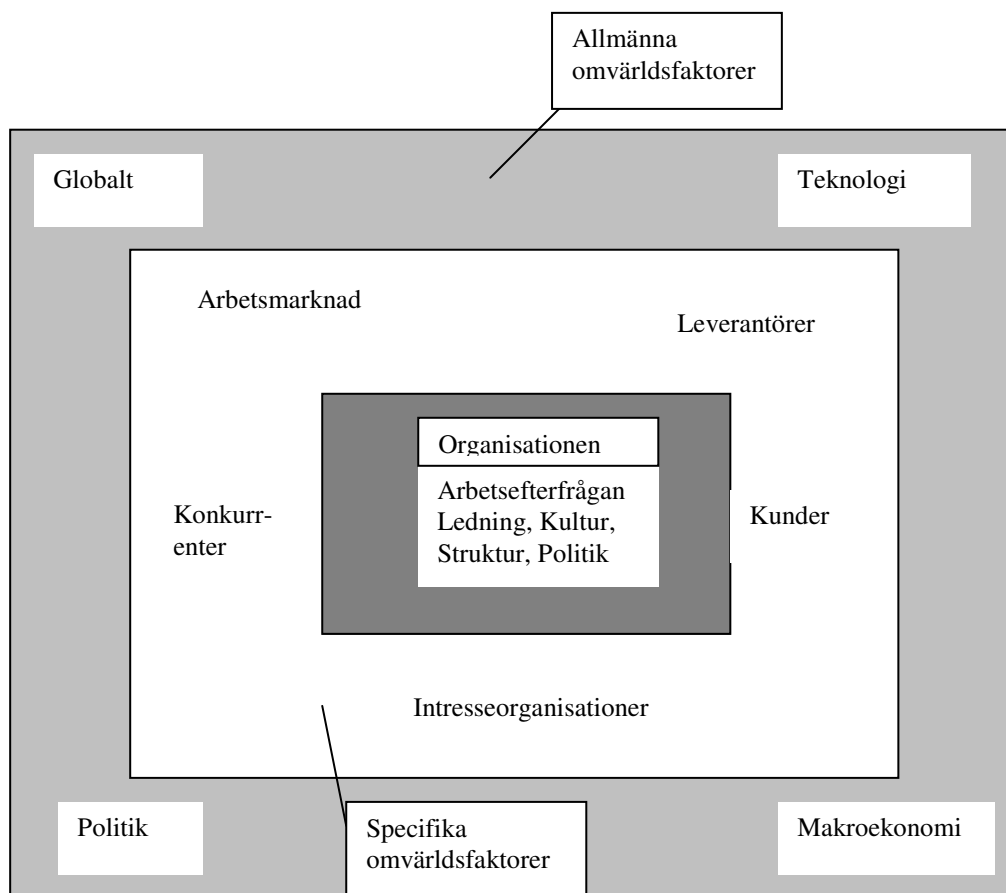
Allmänna omvärldsfaktorer

Globalt

Teknologi

Arbetsmarknad

Leverantörer

Organisationen

Arbetsefterfrågan
Ledning, Kultur,
Struktur, Politik

Konkurrenter

Kunder

Intresseorganisationer

Politik

Specifika omvärldsfaktorer

Makroekonomi